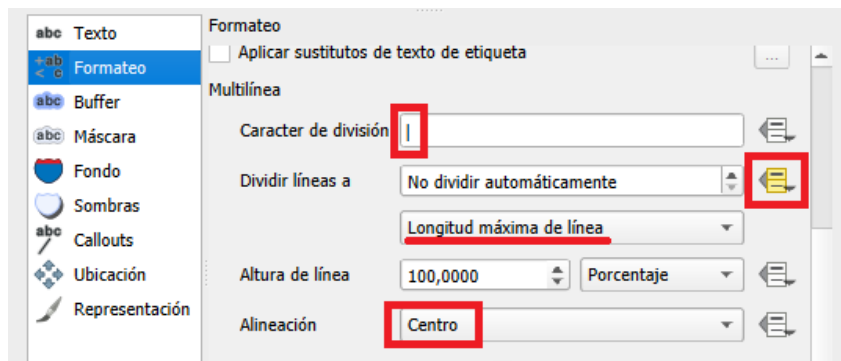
abc Texto
+ab c Formateo
abc Buffer
abc Máscara
Fondo
Sombras
abc Callouts
Ubicación
Representación

Formateo

Aplicar sustitutos de texto de etiqueta

...

Multilínea

Caracter de división |

Dividir líneas a No dividir automáticamente

Longitud máxima de línea

Altura de línea 100,0000 Porcentaje

Alineación Centro